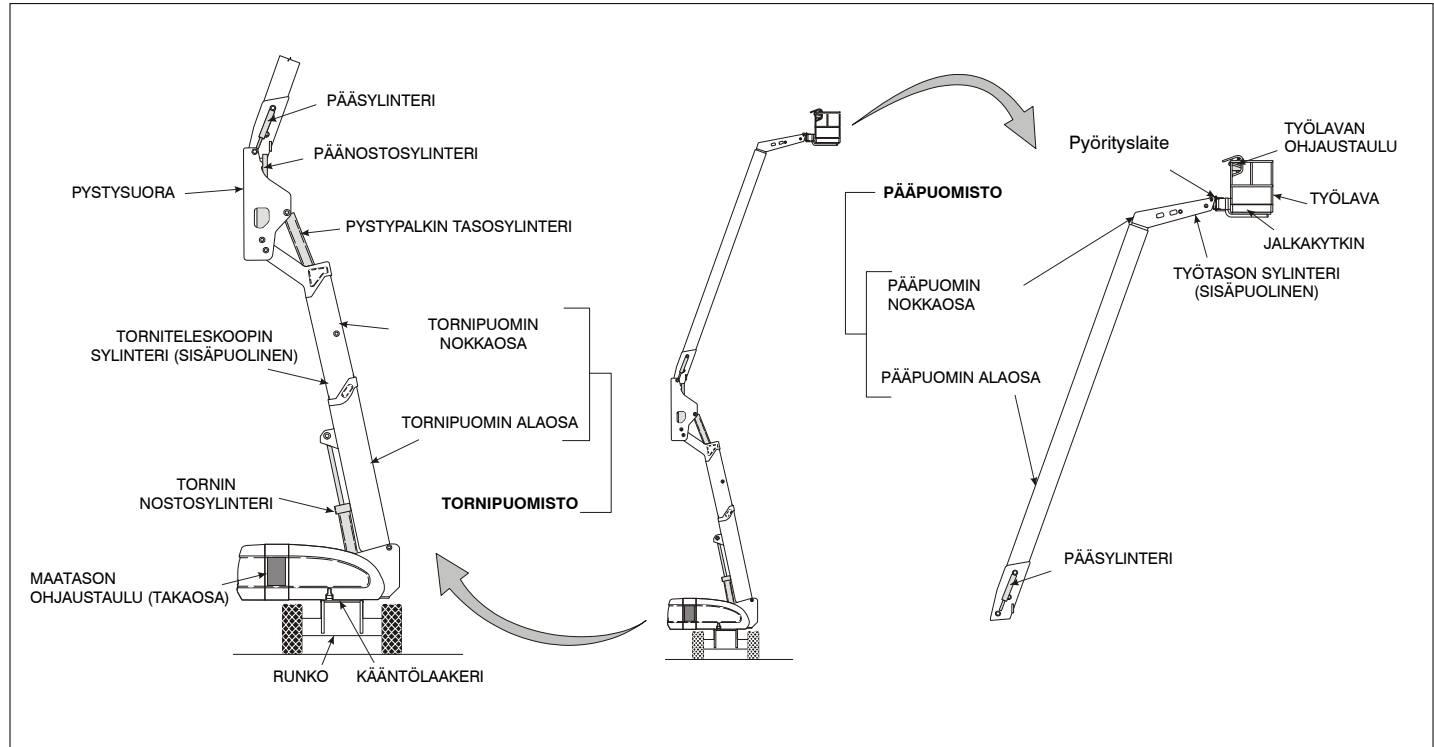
PÄÄSYLINTERI
PÄÄNOSTOSYLINTERI
PYSTYSUORA
PYSTYPALKIN TASOSYLINTERI
TORNITELESKOOPIN SYLINTERI (SISÄPUOLINEN)
TORNIPUOMIN NOKKAOSA
TORNIPUOMIN ALAOSA
TORNIN NOSTOSYLINTERI
TORNIPUOMISTO
MAATASON OHJAUSTAULU (TAKAOSA)
RUNKO
KÄÄNTÖLAAKERI

PÄÄPUOMISTO
PÄÄPUOMIN NOKKAOSA
PÄÄPUOMIN ALAOSA
Pyörityslaite
TYÖLAVAN OHJAUSTAULU
TYÖLAVA
JALKAKYTKIN
TYÖTASON SYLINTERI (SISÄPUOLINEN)
PÄÄSYLINTERI